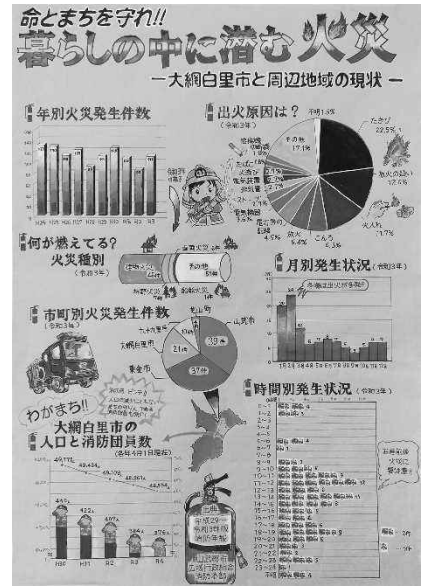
命とまちを守れ!!

暮らしの中に潜む火災

ー大網白里市と周辺地域の現状ー

年別火災発生件数

H26 H27 H28 H29 H30 R1 R2 R3

出火原因は?

（令和3年）

たき火 22.5%

放火の疑い 12.6%

火入れ 11.7%

こんろ 5.3%

放火 5.4%

電気機器 4.5%

たばこ

不明 1.3%

その他 17.1%

何が燃えてる?

火災種別

（令和3年）

建物火災

その他

車両火災

林野火災

月別発生状況（令和3年）

1月 2月 3月 4月 5月 6月 7月 8月 9月 10月 11月 12月

市町別火災発生件数

（令和3年）

九十九里町

大網白里市

東金市

山武市

33%

37%

21%

わがまち!!

大網白里市の人口と消防団員数

（各年4月1日現在）

49,776

49,434

49,176

48,907

48,614

445

425

407

384

375

H30 H31 R2 R3 R4

時間別発生状況（令和3年）

平成29年 大網白里市 消防年報

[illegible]